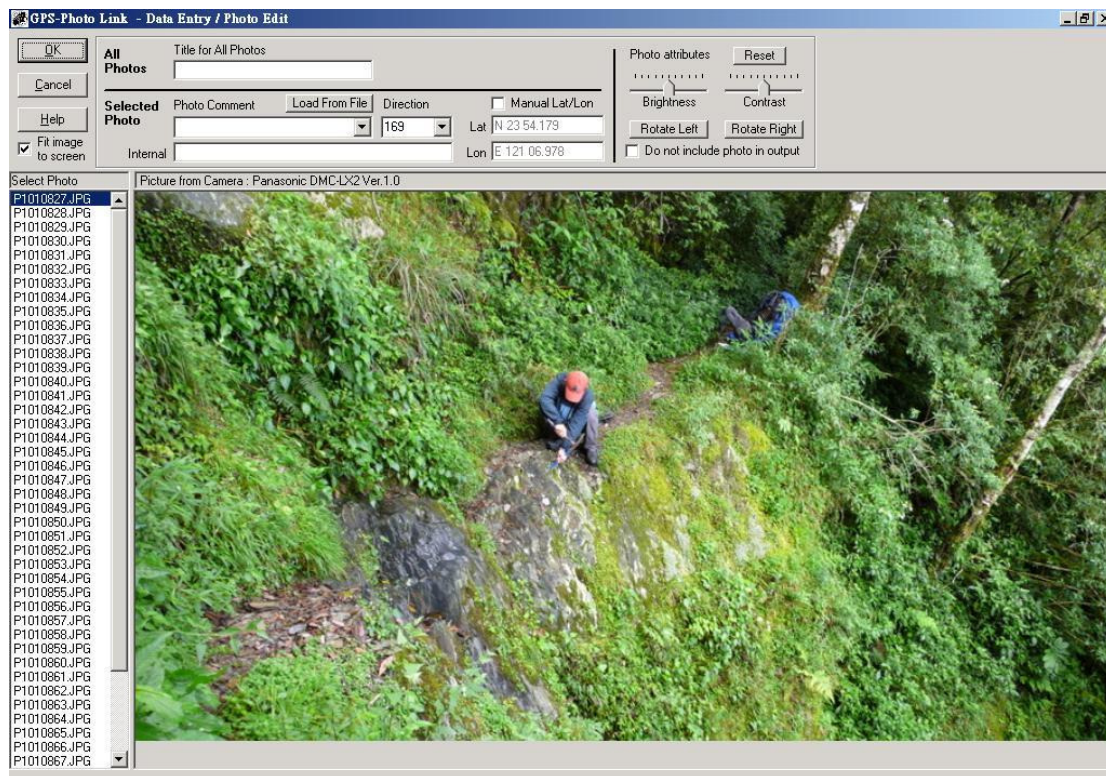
GPS-Photo Link - Data Entry / Photo Edit

OK
Cancel
Help
Fit image to screen

All Photos
Title for All Photos

Selected Photo
Photo Comment
Load From File
Direction
169
Manual Lat/Lon
Lat N 23 54.179
Internal
Lon E 121 06.978

Photo attributes
Reset
Brightness
Contrast
Rotate Left
Rotate Right
Do not include photo in output

Select Photo
Picture from Camera : Panasonic DMC-LX2 Ver.1.0

P1010827.JPG
P1010828.JPG
P1010829.JPG
P1010830.JPG
P1010831.JPG
P1010832.JPG
P1010833.JPG
P1010834.JPG
P1010835.JPG
P1010836.JPG
P1010837.JPG
P1010838.JPG
P1010839.JPG
P1010840.JPG
P1010841.JPG
P1010842.JPG
P1010843.JPG
P1010844.JPG
P1010845.JPG
P1010846.JPG
P1010847.JPG
P1010848.JPG
P1010849.JPG
P1010850.JPG
P1010851.JPG
P1010852.JPG
P1010853.JPG
P1010854.JPG
P1010855.JPG
P1010856.JPG
P1010857.JPG
P1010858.JPG
P1010859.JPG
P1010860.JPG
P1010861.JPG
P1010862.JPG
P1010863.JPG
P1010864.JPG
P1010865.JPG
P1010866.JPG
P1010867.JPG